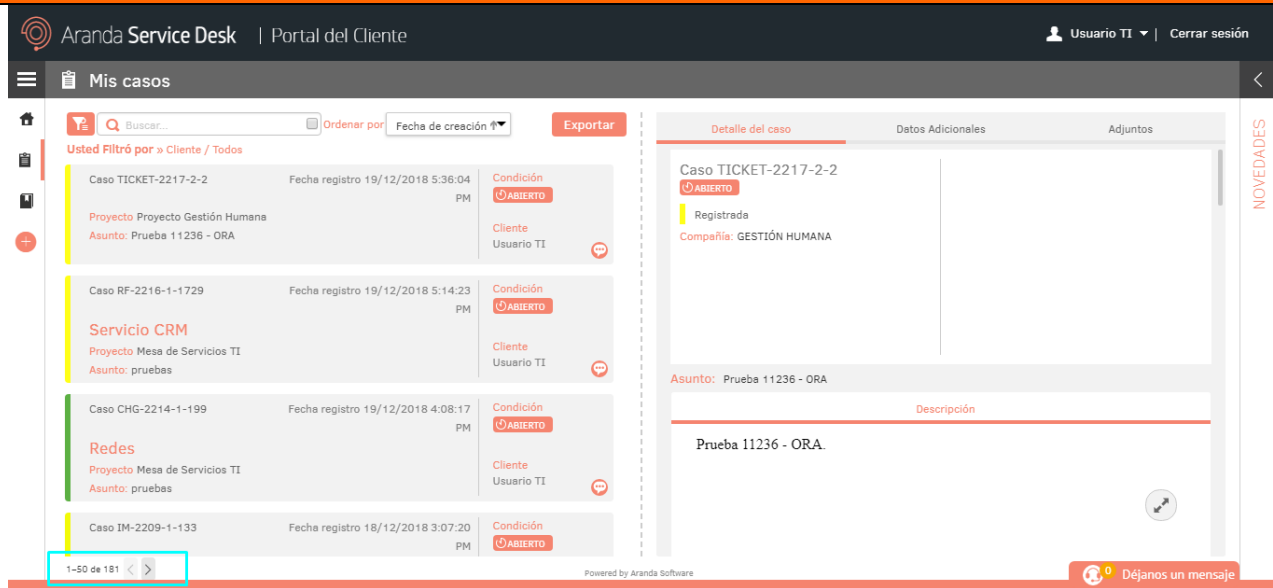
Aranda Service Desk | Portal del Cliente

Usuario TI ▾ | Cerrar sesión

Mis casos

Buscar... Ordenar por Fecha de creación

Exportar

Usted Filtró por » Cliente / Todos

Caso TICKET-2217-2-2 Fecha registro 19/12/2018 5:36:04 PM
Condición
ABIERTO
Proyecto Proyecto Gestión Humana
Asunto: Prueba 11236 - ORA
Cliente
Usuario TI

Caso RF-2216-1-1729 Fecha registro 19/12/2018 5:14:23 PM
Condición
ABIERTO
Servicio CRM
Proyecto Mesa de Servicios TI
Asunto: pruebas
Cliente
Usuario TI

Caso CHG-2214-1-199 Fecha registro 19/12/2018 4:08:17 PM
Condición
ABIERTO
Redes
Proyecto Mesa de Servicios TI
Asunto: pruebas
Cliente
Usuario TI

Caso IM-2209-1-133 Fecha registro 18/12/2018 3:07:20 PM
Condición
ABIERTO

1-50 de 181

Detalle del caso | Datos Adicionales | Adjuntos

Caso TICKET-2217-2-2
ABIERTO
Registrada
Compañía: GESTIÓN HUMANA

Asunto: Prueba 11236 - ORA

Descripción

Prueba 11236 - ORA.

NOVEDADES

Powered by Aranda Software

0 Déjanos un mensaje